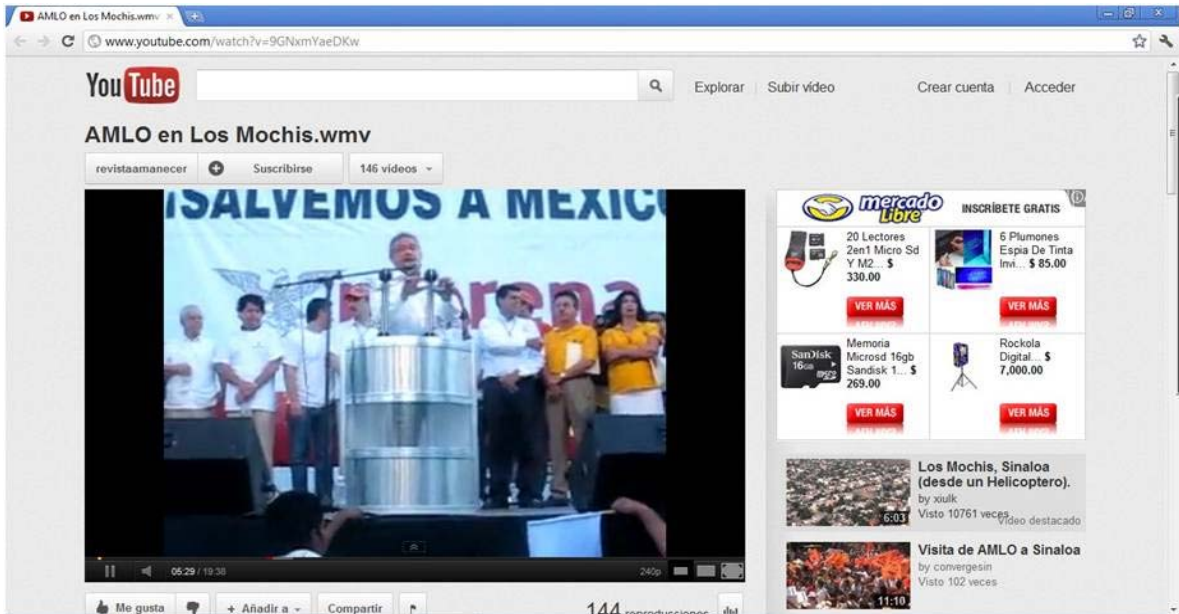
AMLO en Los Mochis.wmv ×

www.youtube.com/watch?v=9GNxmYaeDKw

You Tube

Explorar | Subir vídeo

Crear cuenta | Acceder

AMLO en Los Mochis.wmv

revistaamanecer

Suscribirse

146 vídeos

¡SALVEMOS A MÉXIC

Morena

05:29 / 19:38

240p

mercado libre

INSCRÍBETE GRATIS

20 Lectores 2en1 Micro Sd Y M2... $ 330.00

VER MÁS

6 Plumones Espia De Tinta Invi... $ 85.00

VER MÁS

SanDisk 16GB

Memoria Microsd 16gb Sandisk 1... $ 269.00

VER MÁS

Rockola Digital... $ 7,000.00

VER MÁS

Los Mochis, Sinaloa (desde un Helicoptero).

by xiulk

Visto 10761 veces

Vídeo destacado

6:03

Visita de AMLO a Sinaloa

by convergesin

Visto 102 veces

11:10

Me gusta

+ Añadir a

Compartir

144 reproducciones